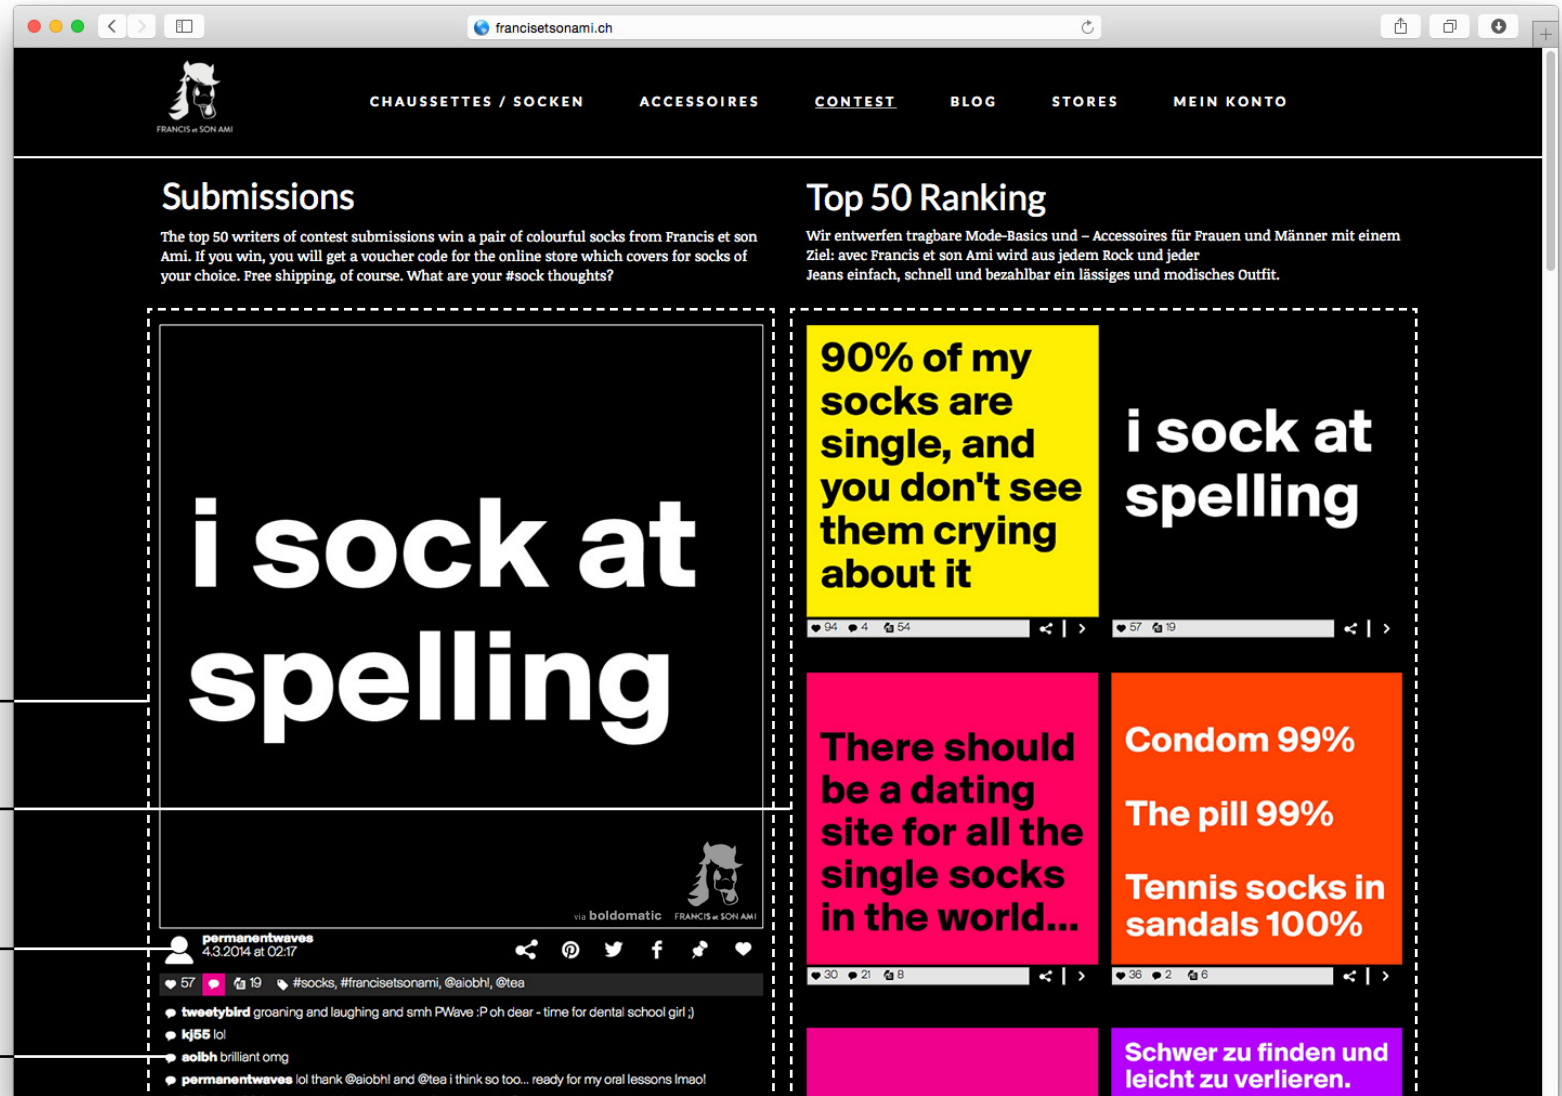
francisetsonami.ch

FRANCIS et SON AMI

CHAUSSETTES / SOCKEN ACCESSOIRES CONTEST BLOG STORES MEIN KONTO

Submissions

The top 50 writers of contest submissions win a pair of colourful socks from Francis et son Ami. If you win, you will get a voucher code for the online store which covers for socks of your choice. Free shipping, of course. What are your #sock thoughts?

Top 50 Ranking

Wir entwerfen tragbare Mode-Basics und – Accessoires für Frauen und Männer mit einem Ziel: avec Francis et son Ami wird aus jedem Rock und jeder Jeans einfach, schnell und bezahlbar ein lässiges und modisches Outfit.

i sock at spelling

via boldomatic FRANCIS et SON AMI

permanentwaves
4.3.2014 at 02:17

57 19 #socks, #francisetsonami, @aiobhl, @tea

tweetybird groaning and laughing and smh PWave :P oh dear - time for dental school girl ;)
kj55 lol
aolbh brilliant omg
permanentwaves lol thank @aiobhl and @tea i think so too... ready for my oral lessons lmao!

90% of my socks are single, and you don't see them crying about it

94 4 54

i sock at spelling

57 19

There should be a dating site for all the single socks in the world...

30 21 8

Condom 99%

The pill 99%

Tennis socks in sandals 100%

36 2 6

Schwer zu finden und leicht zu verlieren.